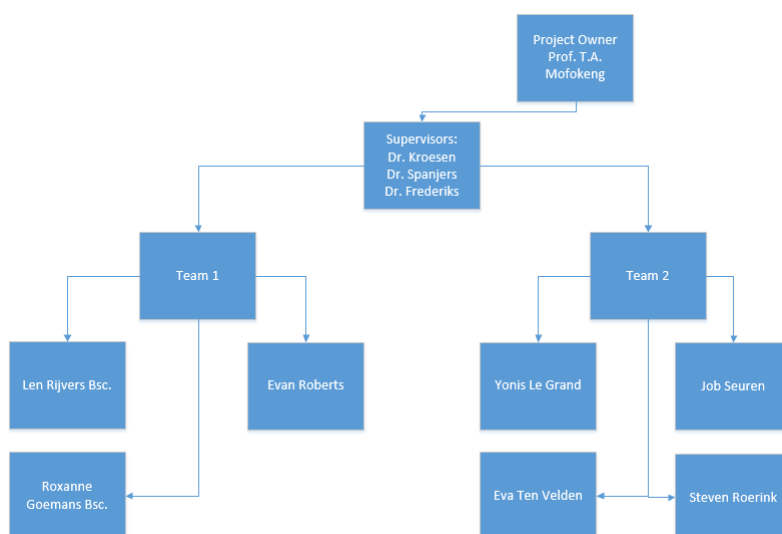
Project Owner
Prof. T.A.
Mofokeng

Supervisors:
Dr. Kroesen
Dr. Spanjers
Dr. Frederiks

Team 1

Team 2

Len Rijvers Bsc.

Evan Roberts

Yonis Le Grand

Job Seuren

Roxanne
Goemans Bsc.

Eva Ten Velden

Steven Roerink